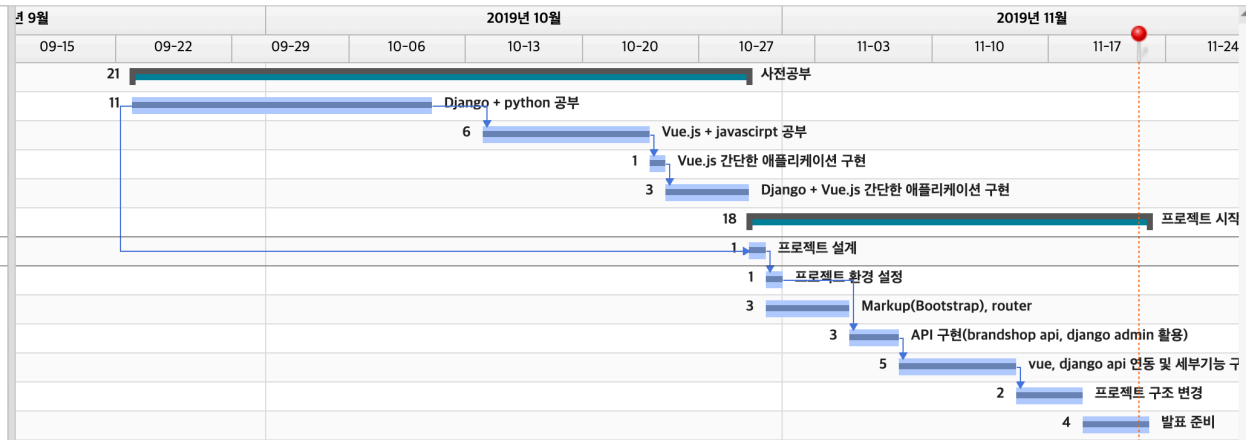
년 9월

2019년 10월

2019년 11월

| 09-15 | 09-22 | 09-29 | 10-06 | 10-13 | 10-20 | 10-27 | 11-03 | 11-10 | 11-17 | 11-24 |
|---|---|---|---|---|---|---|---|---|---|---|

21 사전공부

11 Django + python 공부

6 Vue.js + javascirpt 공부

1 Vue.js 간단한 애플리케이션 구현

3 Django + Vue.js 간단한 애플리케이션 구현

18 프로젝트 시직

1 프로젝트 설계

1 프로젝트 환경 설정

3 Markup(Bootstrap), router

3 API 구현(brandshop api, django admin 활용)

5 vue, django api 연동 및 세부기능 구

2 프로젝트 구조 변경

4 발표 준비